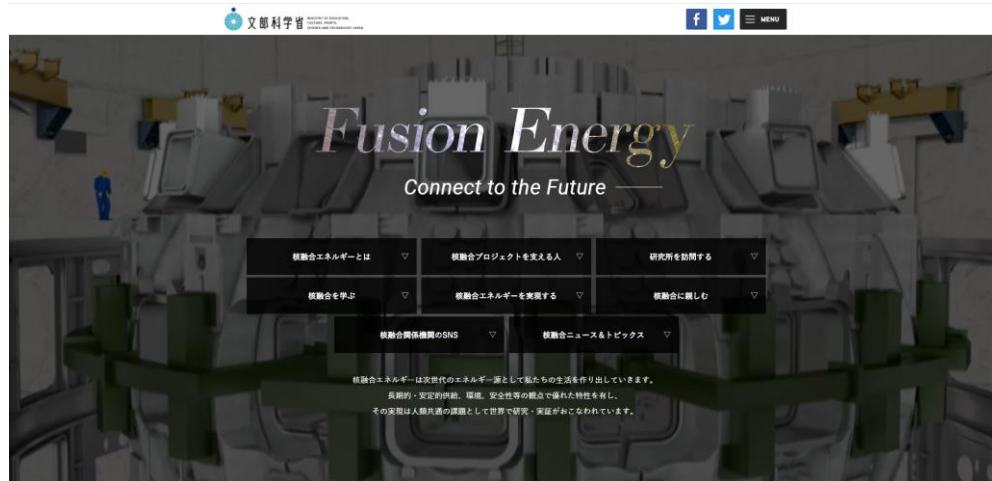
文部科学省 MINISTRY OF EDUCATION, CULTURE, SPORTS, SCIENCE AND TECHNOLOGY-JAPAN

f

MENU

Fusion Energy

Connect to the Future

核融合エネルギーとは ▽

核融合プロジェクトを支える人 ▽

研究所を訪問する ▽

核融合を学ぶ ▽

核融合エネルギーを実現する ▽

核融合に親しむ ▽

核融合関係機関のSNS ▽

核融合ニュース＆トピックス ▽

核融合エネルギーは次世代のエネルギー源として私たちの生活を作り出していきます。
長期的・安定的供給、環境、安全性等の観点で優れた特性を有し、
その実現は人類共通の課題として世界で研究・実証がおこなわれています。